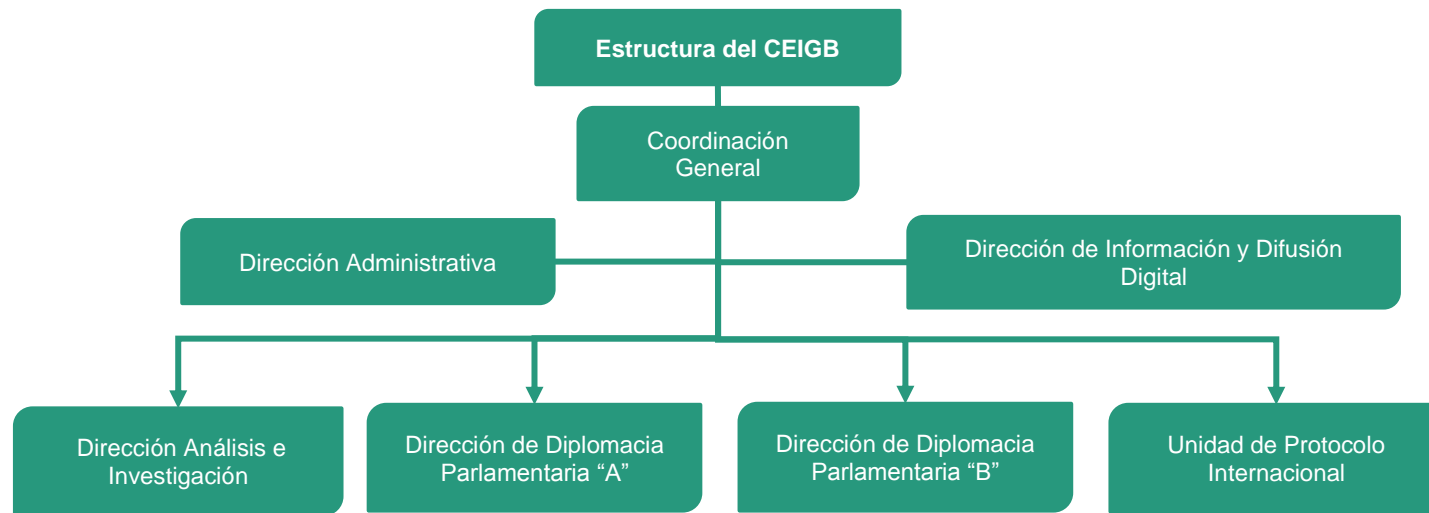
Estructura del CEIGB

Coordinación General

Dirección Administrativa

Dirección de Información y Difusión Digital

Dirección Análisis e Investigación

Dirección de Diplomacia Parlamentaria “A”

Dirección de Diplomacia Parlamentaria “B”

Unidad de Protocolo Internacional